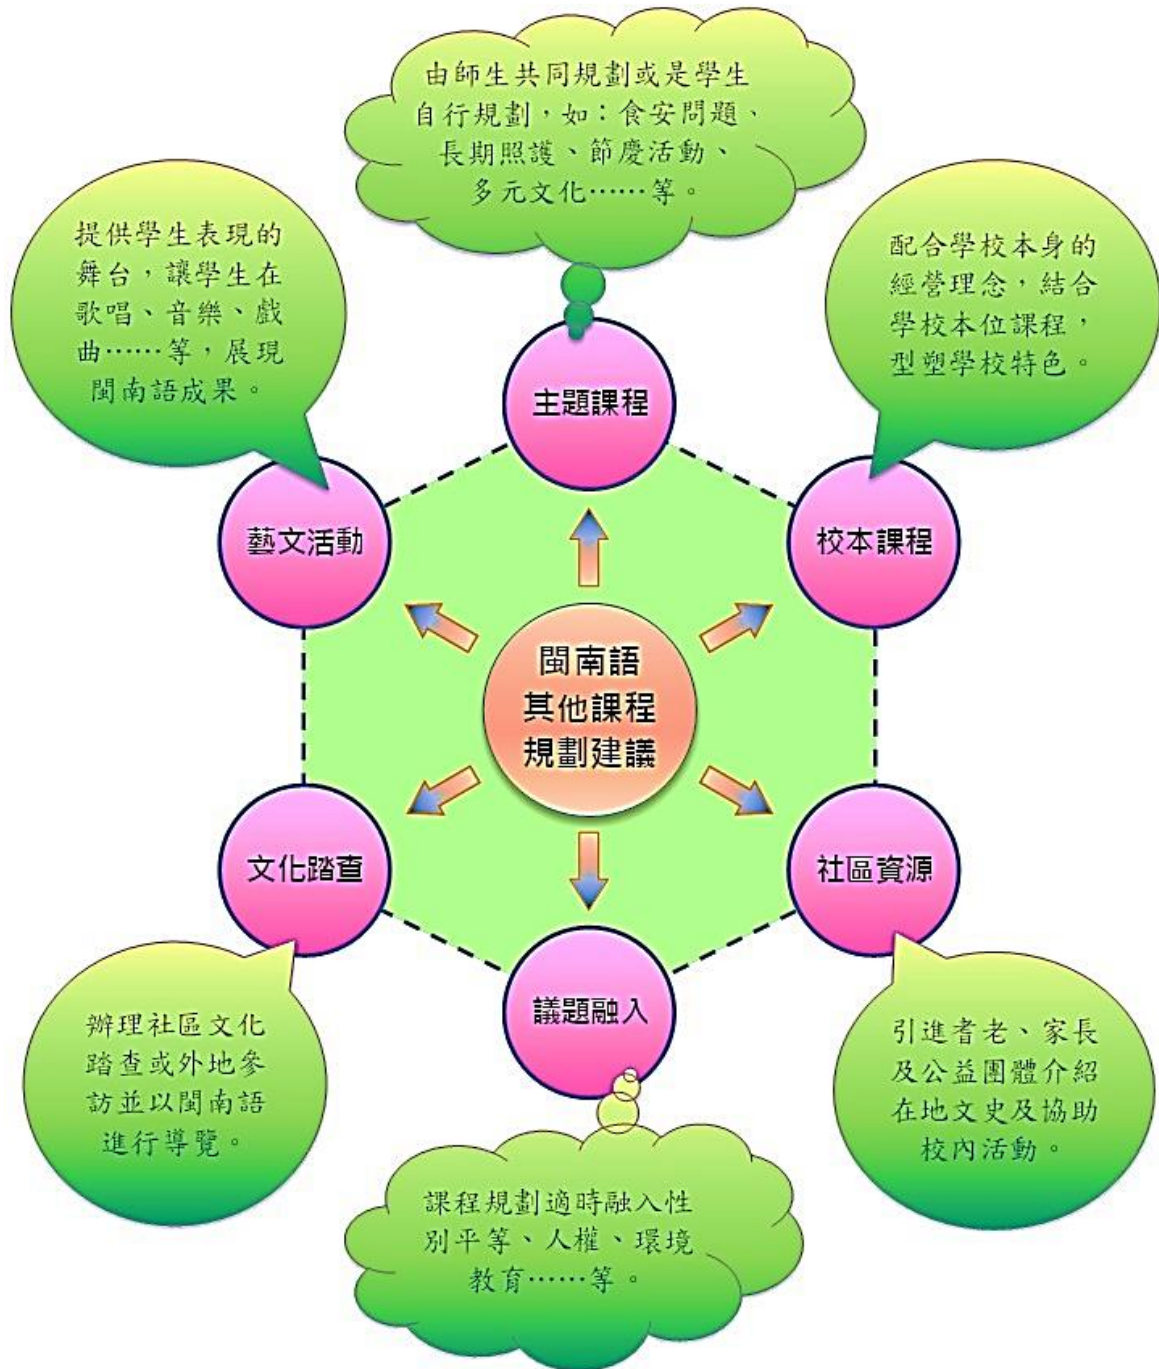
由師生共同規劃或是學生自行規劃，如：食安問題、長期照護、節慶活動、多元文化……等。

提供學生表現的舞台，讓學生在歌唱、音樂、戲曲……等，展現閩南語成果。

配合學校本身的經營理念，結合學校本位課程，型塑學校特色。

主題課程

藝文活動

校本課程

閩南語
其他課程
規劃建議

文化踏查

社區資源

議題融入

辦理社區文化踏查或外地參訪並以閩南語進行導覽。

引進耆老、家長及公益團體介紹在地文史及協助校內活動。

課程規劃適時融入性別平等、人權、環境教育……等。